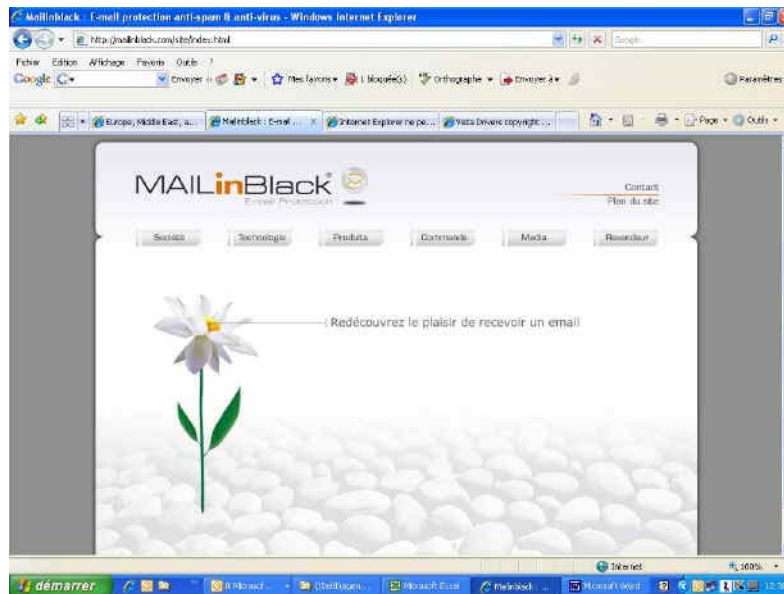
MailinBlack : E-mail protection anti-spam & anti-virus - Windows Internet Explorer

http://mailinblack.com/site/index.html

Google

Fichier Edition Affichage Favoris Outils ?

Google G▾ Envoyer Mes favoris 1 bloqué(s) Orthographe Envoyer à Paramètres

Europe, Middle East, a... MailinBlack : E-mail ... Internet Explorer ne pe... Vista Drivers copyright ... Page Outils

MAILinBlack
E-mail Protection

Contact
Plan du site

Société Technologie Produits Commande Media Revendeur

Redécouvrez le plaisir de recevoir un email

Internet 100%

démarrer Microsof... Microsoft Excel MailinBlack Microsoft Word